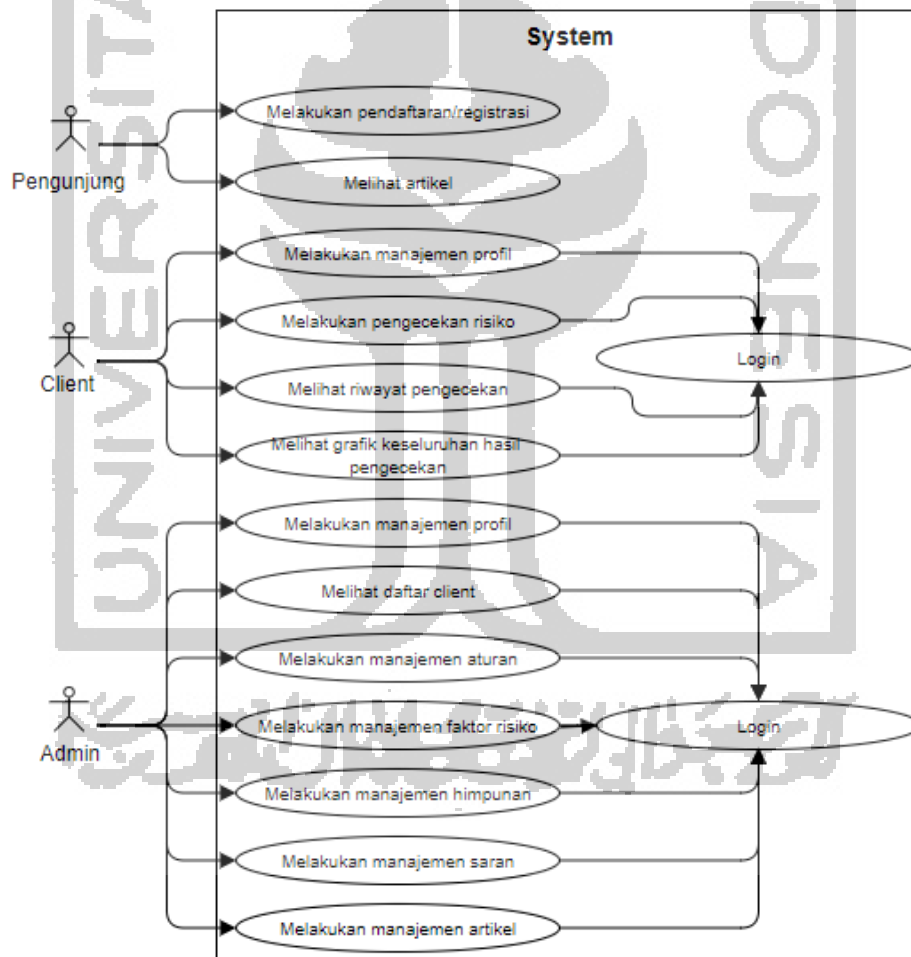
System

Pengunjung

Melakukan pendaftaran/registrasi

Melihat artikel

Client

Melakukan manajemen profil

Melakukan pengecekan risiko

Login

Melihat riwayat pengecekan

Melihat grafik keseluruhan hasil pengecekan

Admin

Melakukan manajemen profil

Melihat daftar client

Melakukan manajemen aturan

Melakukan manajemen faktor risiko

Login

Melakukan manajemen himpunan

Melakukan manajemen saran

Melakukan manajemen artikel